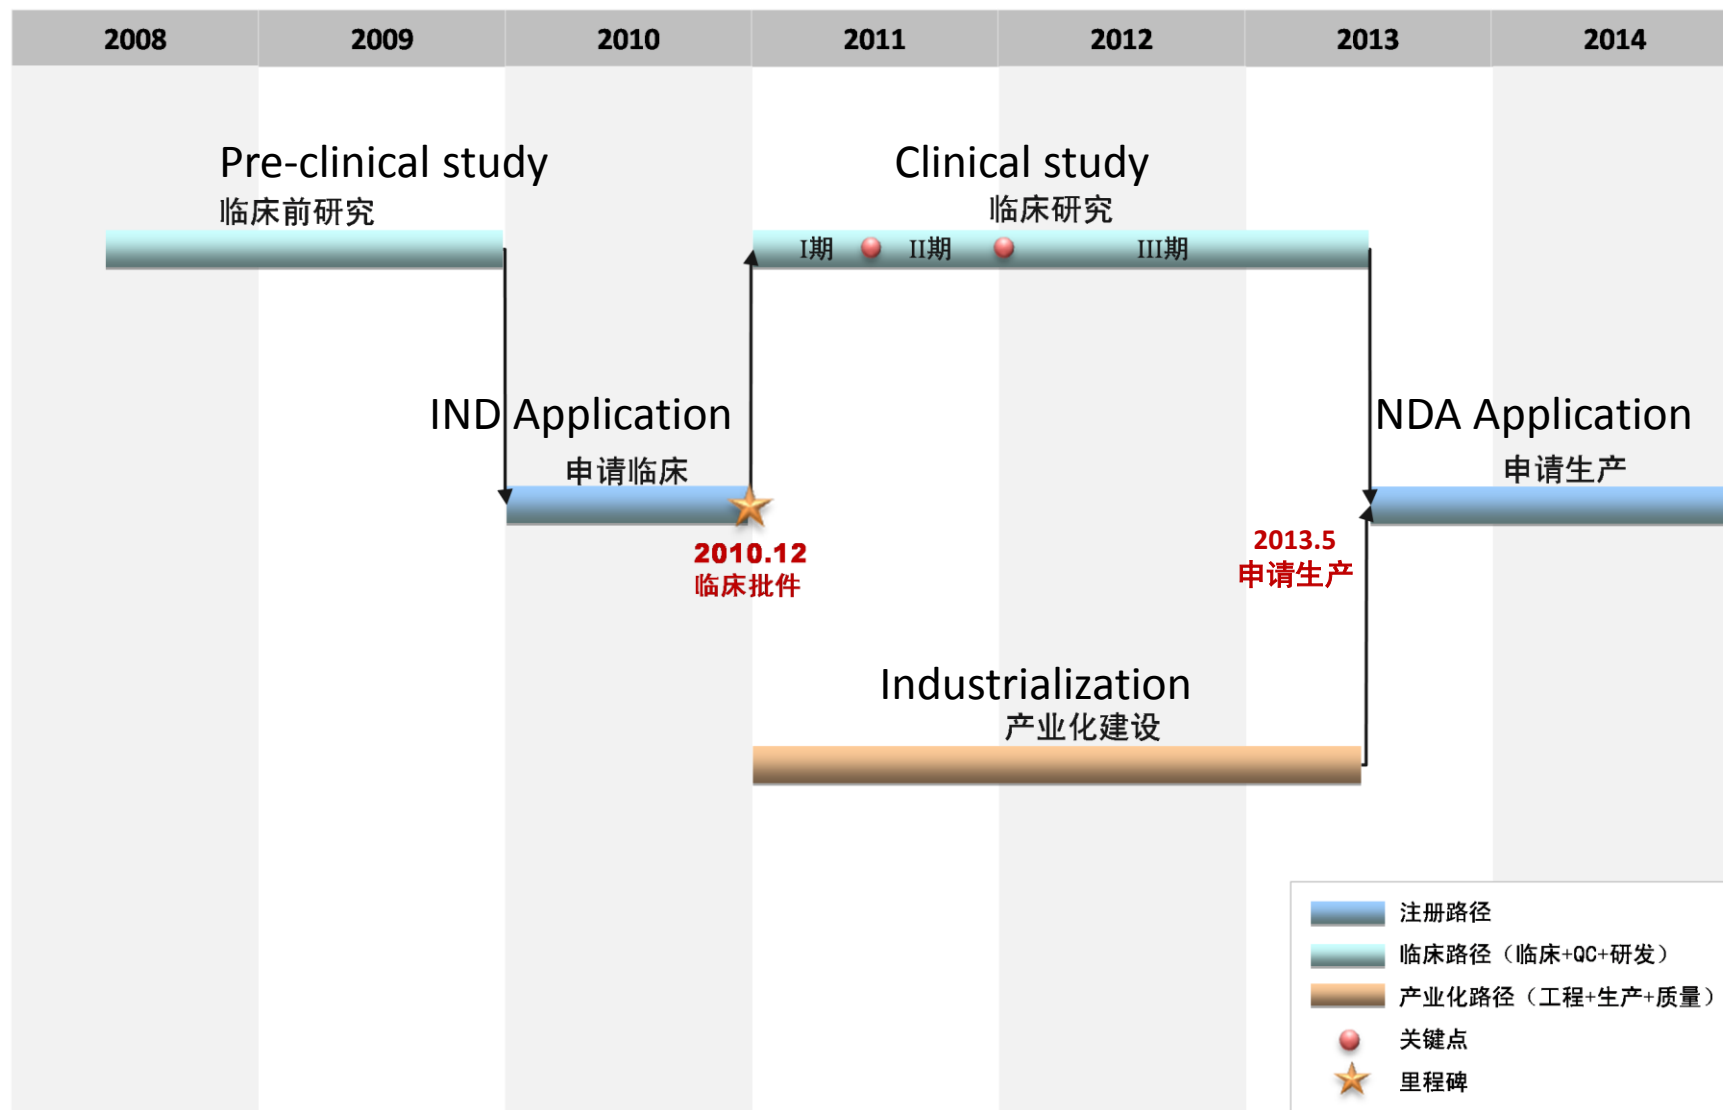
| 2008 | 2009 | 2010 | 2011 | 2012 | 2013 | 2014 |
|---|---|---|---|---|---|---|

Pre-clinical study
临床前研究

Clinical study
临床研究

I期 II期 III期

IND Application
申请临床

2010.12
临床批件

NDA Application
申请生产

2013.5
申请生产

Industrialization
产业化建设

注册路径
临床路径（临床+QC+研发）
产业化路径（工程+生产+质量）
关键点
里程碑